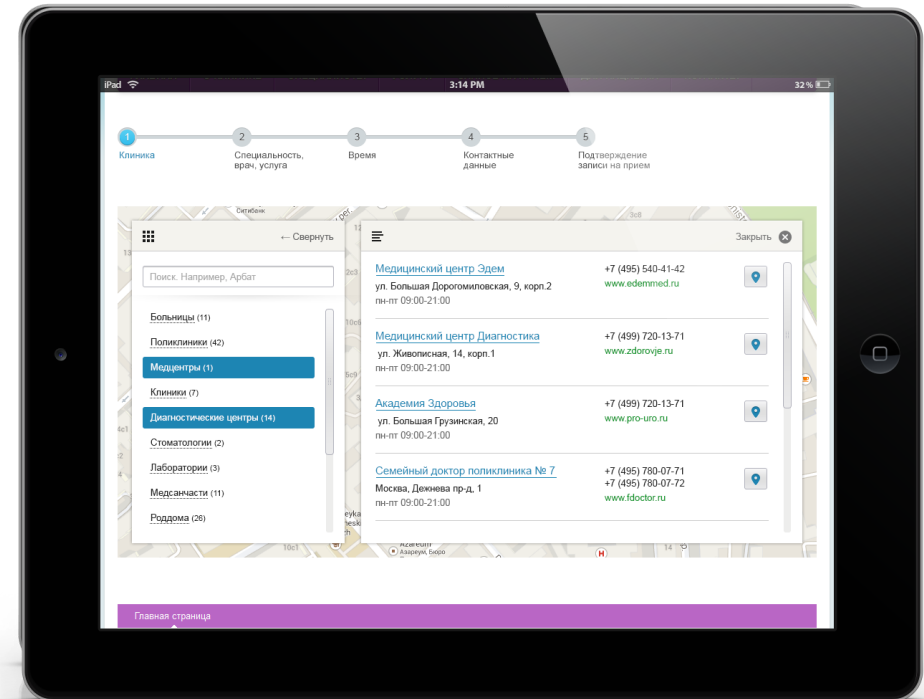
iPad 3:14 PM 32 %

1 Клиника
2 Специальность, врач, услуга
3 Время
4 Контактные данные
5 Подтверждение записи на прием

← Свернуть

Поиск. Например, Арбат

Больницы (11)
Поликлиники (42)
Медцентры (1)
Клиники (7)
Диагностические центры (14)
Стоматологии (2)
Лаборатории (3)
Медсанчасти (11)
Роддома (26)

Закрыть

Медицинский центр Эдем
ул. Большая Дорогомиловская, 9, корп.2
пн-пт 09:00-21:00
+7 (495) 540-41-42
www.edemmed.ru

Медицинский центр Диагностика
ул. Живописная, 14, корп.1
пн-пт 09:00-21:00
+7 (499) 720-13-71
www.zdorovje.ru

Академия Здоровья
ул. Большая Грузинская, 20
пн-пт 09:00-21:00
+7 (499) 720-13-71
www.pro-uro.ru

Семейный доктор поликлиника № 7
Москва, Дежнева пр-д, 1
пн-пт 09:00-21:00
+7 (495) 780-07-71
+7 (495) 780-07-72
www.fdoctor.ru

Главная страница